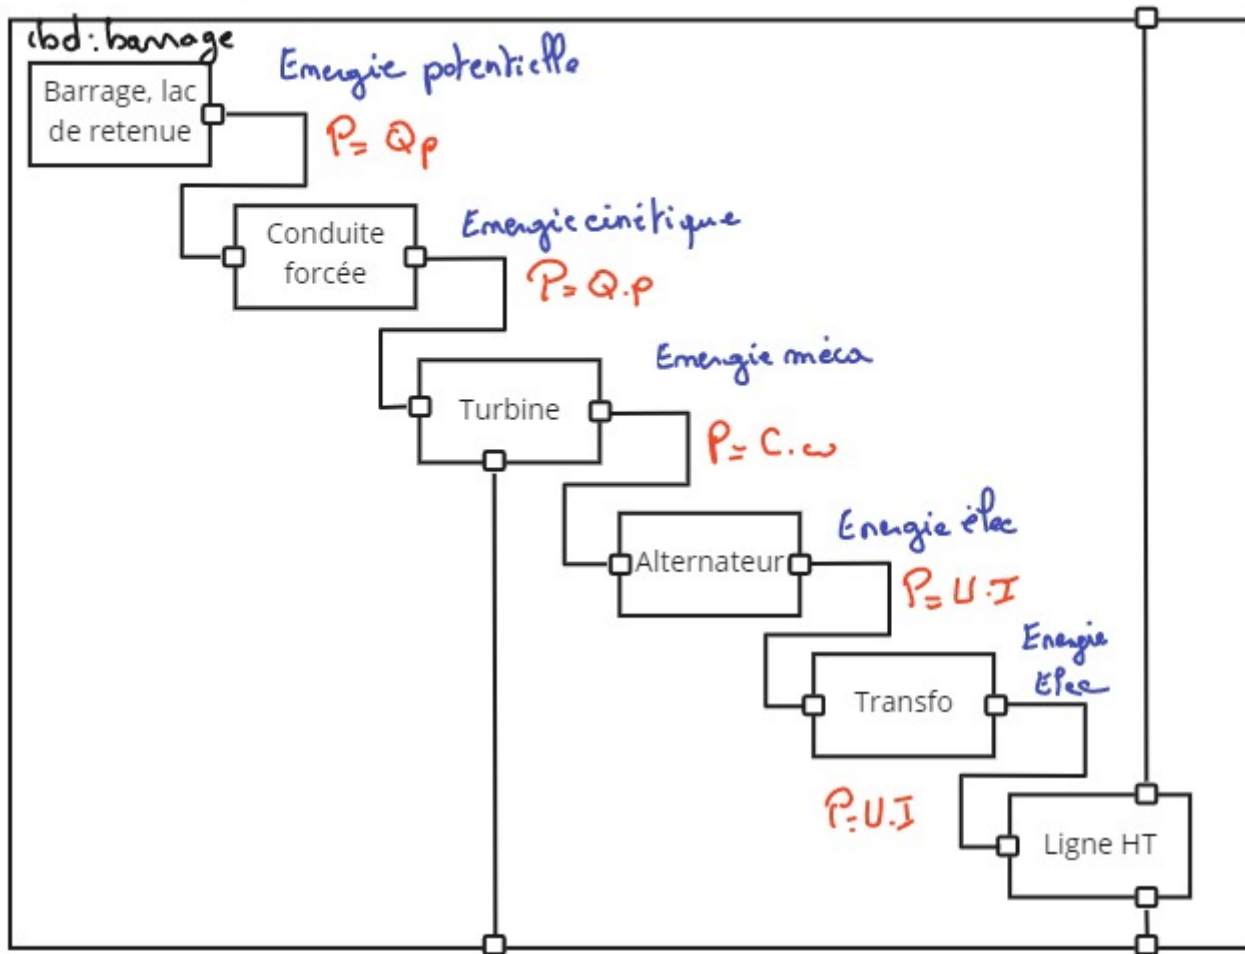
ibd: barrage

Barrage, lac de retenue

Energie potentielle

$P = Qp$

Conduite forcée

Energie cinétique

$P = Q.p$

Turbine

Energie méca

$P = C.\omega$

Alternateur

Energie élec

$P = U.I$

Transfo

Energie Elec

$P = U.I$

Ligne HT